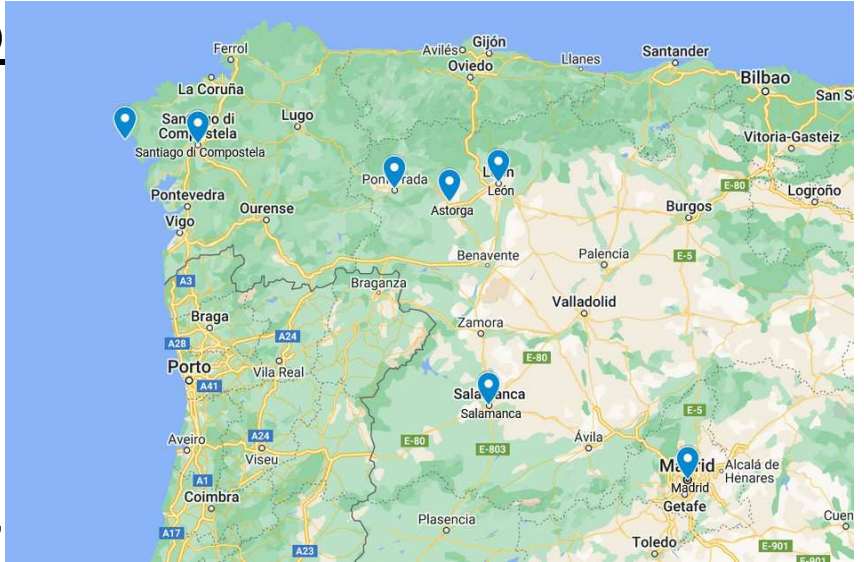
Ferrol
Avilés Gijón
Oviedo
Llanes
Santander
Bilbao
San S
La Coruña
Santiago di Compostela
Santiago di Compostela
Lugo
Vitoria-Gasteiz
Ponferrada
Astorga
León
León
E-80
Logroño
Pontevedra
Vigo
Ourense
Burgos
Benavente
Palencia
E-5
A3
Braganza
Braga
Valladolid
Zamora
A24
A28
E-80
Porto
Vila Real
A41
Salamanca
Salamanca
E-5
Aveiro
A24
E-80
E-803
Ávila
Madrid
Madrid
Alcalá de Henares
A1
Viseu
Getafe
Coimbra
Plasencia
Cuen
A17
A23
Toledo
E-901